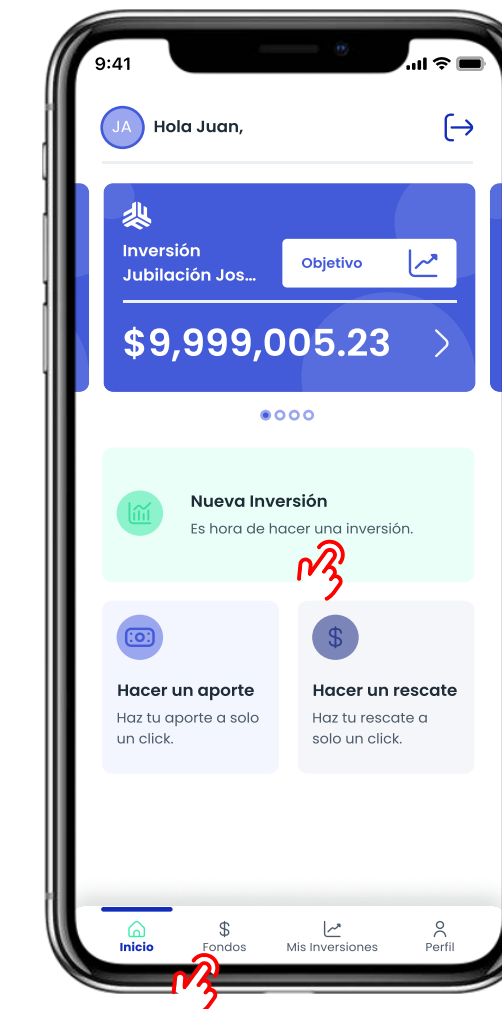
9:41

JA Hola Juan,

Inversión Jubilación Jos...

Objetivo

$9,999,005.23

Nueva Inversión

Es hora de hacer una inversión.

Hacer un aporte

Haz tu aporte a solo un click.

$

Hacer un rescate

Haz tu rescate a solo un click.

Inicio

$ Fondos

Mis Inversiones

Perfil